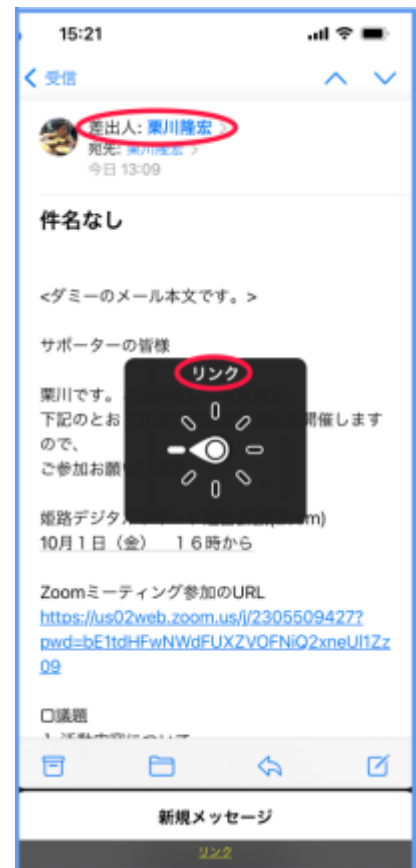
15:21

< 受信

差出人: 栗川隆宏
宛先: 栗川隆宏 >
今日 13:09

件名なし

<ダミーのメール本文です。>

サポーターの皆様

栗川です。
下記のとお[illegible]開催します
ので、
ご参加お願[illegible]

姫路デジタ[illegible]m)
10月1日（金）　16時から

Zoomミーティング参加のURL
https://us02web.zoom.us/j/2305509427?pwd=bE1tdHFwNWdFUXZVOFNiQ2xneUl1Zz09

□議題
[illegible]

リンク

新規メッセージ

リンク